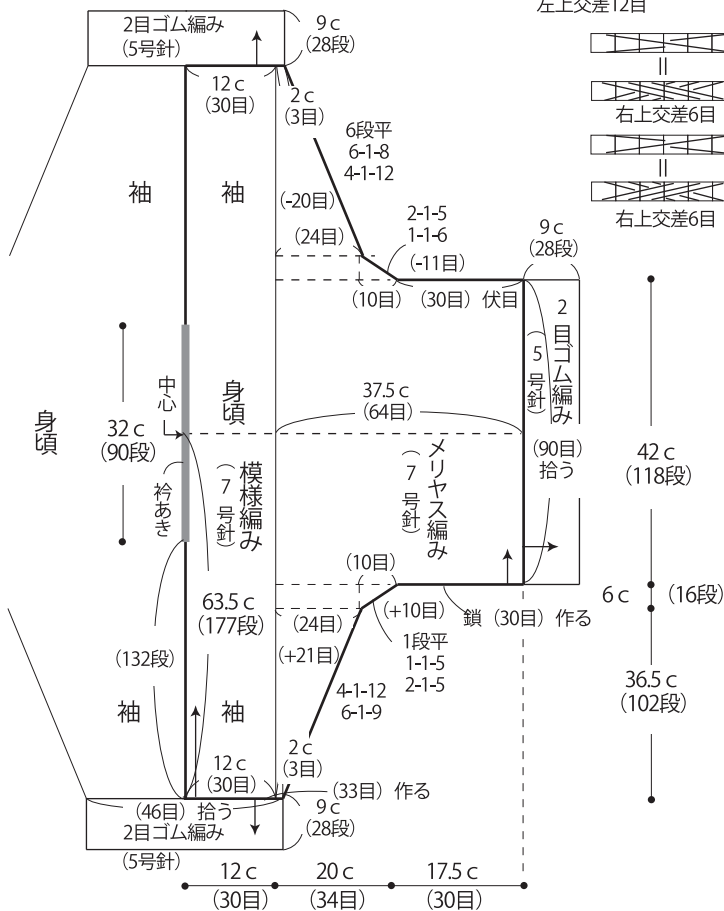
左上交差12目

2目ゴム編み
(5号針)
9 c
(28段)

12 c
(30目)
2 c
(3目)
6段平
6-1-8
4-1-12

袖
袖
(-20目)
(24目)
2-1-5
1-1-6
(-11目)
9 c
(28段)
(10目)
(30目) 伏目

右上交差6目
右上交差6目

2目ゴム編み
(5号針)

身頃
32 c
(90段)
中心
身頃
37.5 c
(64目)
メリヤス編み
(7号針)
(90目)
拾う
42 c
(118段)
模様編み
(7号針)
衿あき

(10目)
63.5 c
(177段)
(+10目)
鎖 (30目) 作る
6 c
(16段)
(24目)
1段平
1-1-5
2-1-5
(+21目)
(132段)
36.5 c
(102段)
4-1-12
6-1-9
袖
袖
2 c
(3目)
12 c
(30目)
(33目) 作る
9 c
(28段)
(46目) 拾う
2目ゴム編み
(5号針)

12 c
(30目)
20 c
(34目)
17.5 c
(30目)